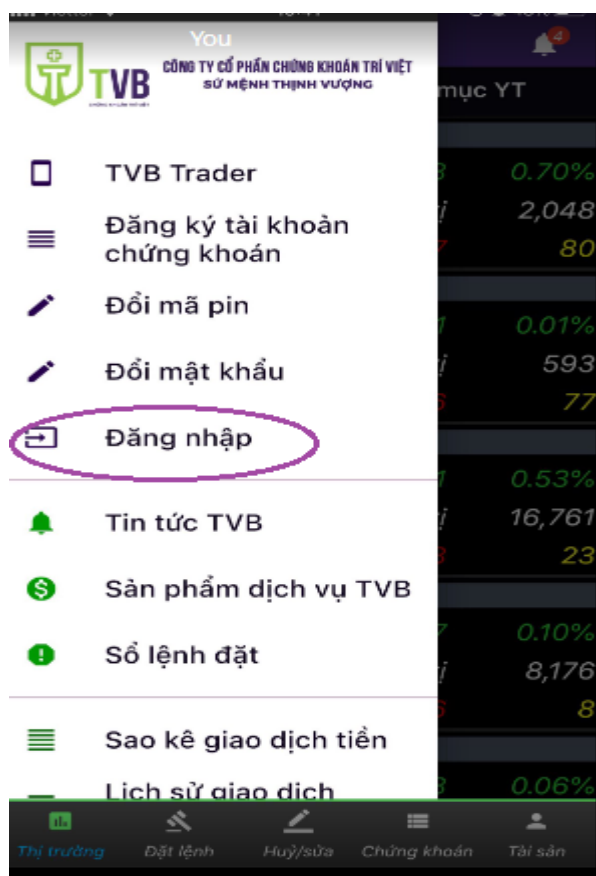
You

TVB CÔNG TY CỔ PHẦN CHỨNG KHOÁN TRÍ VIỆT
SỨ MỆNH THỊNH VƯỢNG

mục YT

TVB Trader

Đăng ký tài khoản chứng khoán

Đổi mã pin

Đổi mật khẩu

Đăng nhập

Tin tức TVB

Sản phẩm dịch vụ TVB

Sổ lệnh đặt

Sao kê giao dịch tiền

Lịch sử giao dịch

0.70%
2,048
80
0.01%
593
77
0.53%
16,761
23
0.10%
8,176
8
0.06%

Thị trường
Đặt lệnh
Huỷ/sửa
Chứng khoán
Tài sản